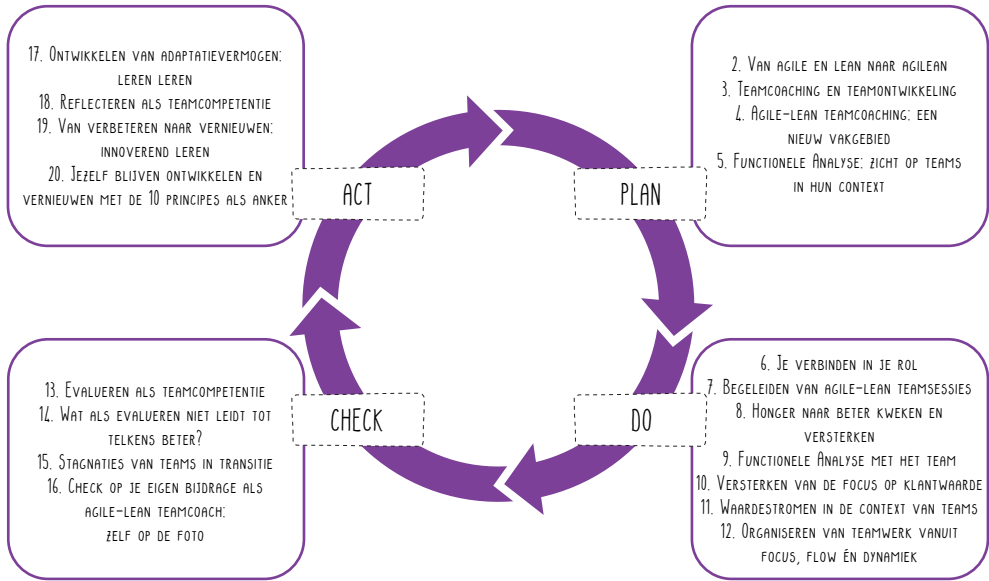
17. Ontwikkelen van adaptatievermogen: leren leren
18. Reflecteren als teamcompetentie
19. Van verbeteren naar vernieuwen: innoverend leren
20. Jezelf blijven ontwikkelen en vernieuwen met de 10 principes als anker

ACT

2. Van agile en lean naar agilean
3. Teamcoaching en teamontwikkeling
4. Agile-lean teamcoaching: een nieuw vakgebied
5. Functionele Analyse: zicht op teams in hun context

PLAN

CHECK

13. Evalueren als teamcompetentie
14. Wat als evalueren niet leidt tot telkens beter?
15. Stagnaties van teams in transitie
16. Check op je eigen bijdrage als agile-lean teamcoach: zelf op de foto

DO

6. Je verbinden in je rol
7. Begeleiden van agile-lean teamsessies
8. Honger naar beter kweken en versterken
9. Functionele Analyse met het team
10. Versterken van de focus op klantwaarde
11. Waardestromen in de context van teams
12. Organiseren van teamwerk vanuit focus, flow én dynamiek